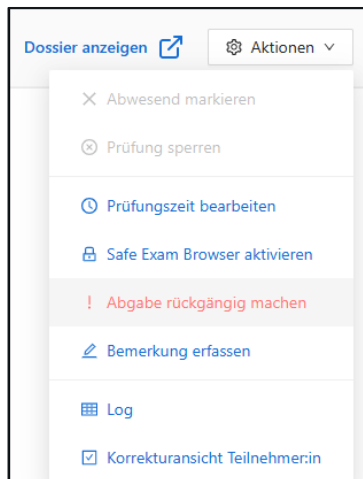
Dossier anzeigen

Aktionen

Abwesend markieren

Prüfung sperren

Prüfungszeit bearbeiten

Safe Exam Browser aktivieren

! Abgabe rückgängig machen

Bemerkung erfassen

Log

Korrekturansicht Teilnehmer:in